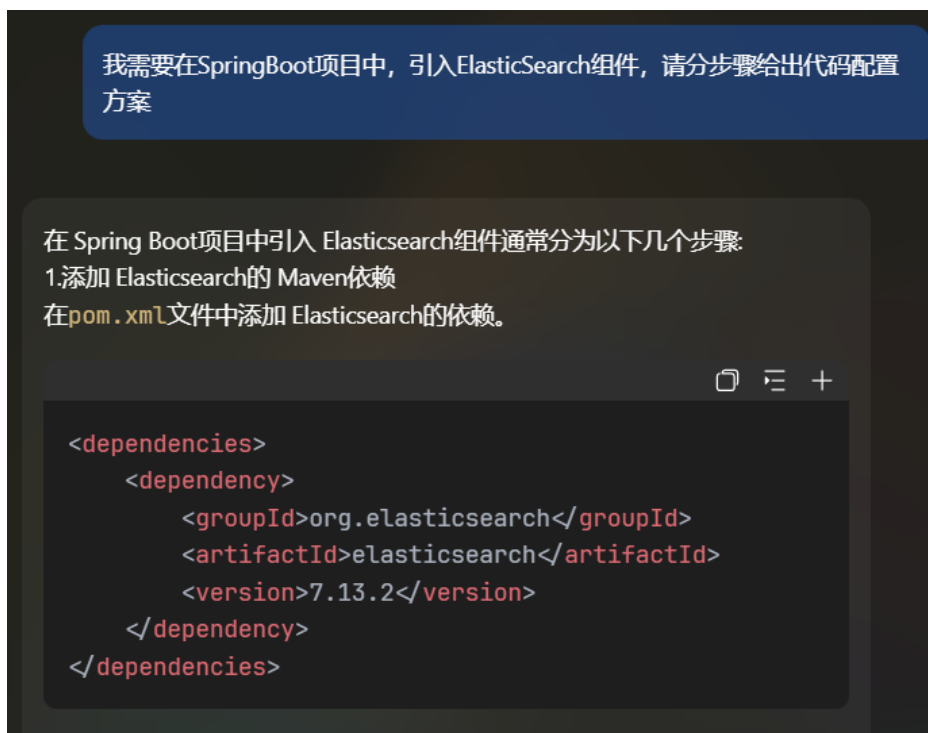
我需要在SpringBoot项目中，引入ElasticSearch组件，请分步骤给出代码配置方案

在 Spring Boot项目中引入 Elasticsearch组件通常分为以下几个步骤:
1.添加 Elasticsearch的 Maven依赖
在pom.xml文件中添加 Elasticsearch的依赖。

```
<dependencies>
    <dependency>
        <groupId>org.elasticsearch</groupId>
        <artifactId>elasticsearch</artifactId>
        <version>7.13.2</version>
    </dependency>
</dependencies>
```